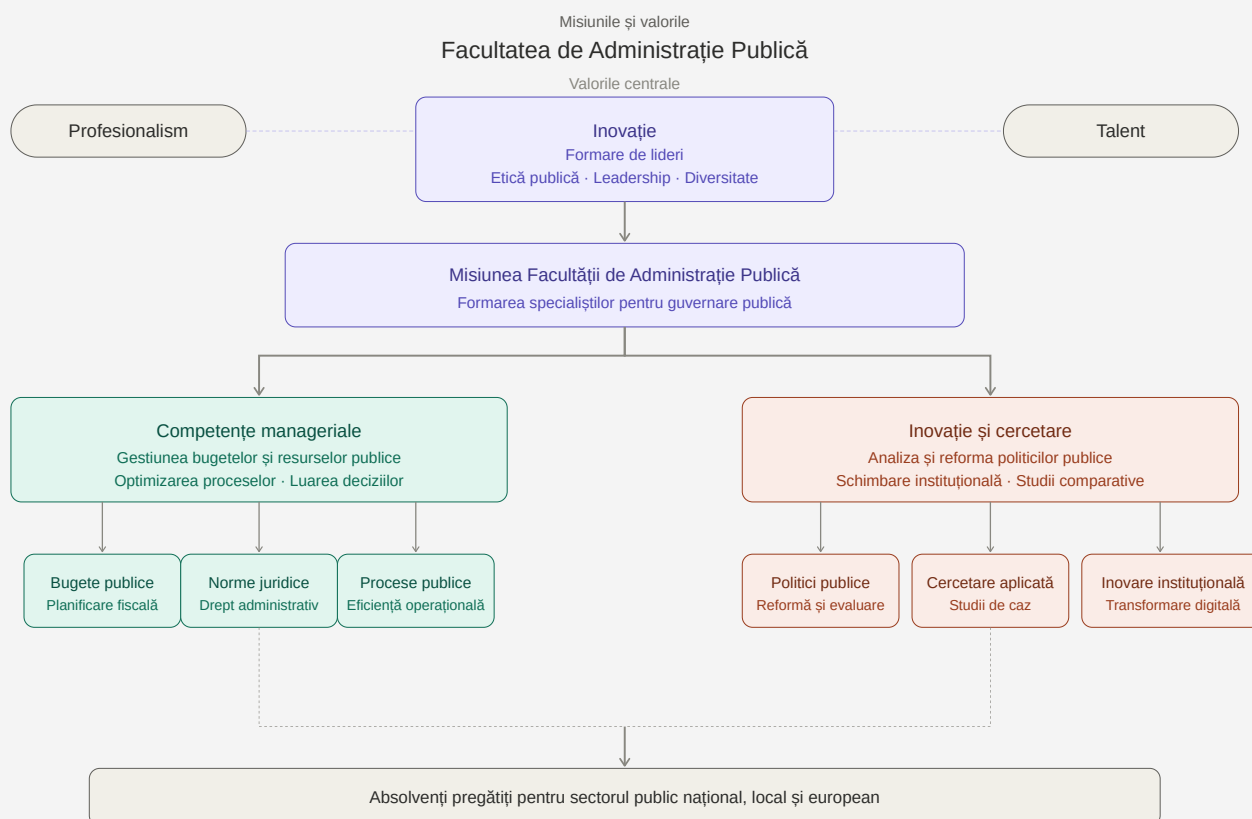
Misiunile și valorile

Facultatea de Administrație Publică

Valorile centrale

Profesionalism

Inovație
Formare de lideri
Etică publică · Leadership · Diversitate

Talent

Misiunea Facultății de Administrație Publică
Formarea specialiștilor pentru guvernare publică

Competențe manageriale
Gestiunea bugetelor și resurselor publice
Optimizarea proceselor · Luarea deciziilor

Inovație și cercetare
Analiza și reforma politicilor publice
Schimbare instituțională · Studii comparative

Bugete publice
Planificare fiscală

Norme juridice
Drept administrativ

Procese publice
Eficiență operațională

Politici publice
Reformă și evaluare

Cercetare aplicată
Studii de caz

Inovare instituțională
Transformare digitală

Absolvenți pregătiți pentru sectorul public național, local și european